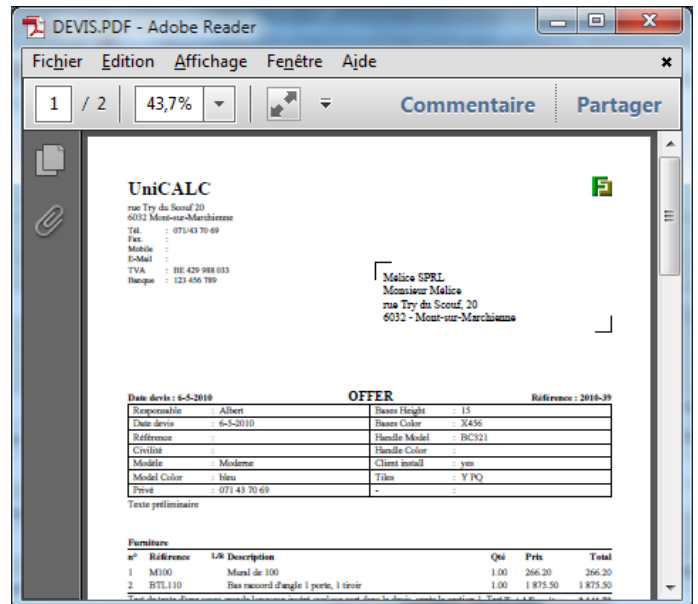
DEVIS.PDF - Adobe Reader

Fichier Edition Affichage Fenêtre Aide

1 / 2 43,7% Commentaire Partager

UniCALC
rue Try du Scouf 20
6032 Mont-sur-Marchienne
Tél. : 071/43 70 69
Fax :
Mobile :
E-Mail :
TVA : BE 429 988 033
Banque : 123 456 789

Mélice SPRL
Monsieur Mélice
rue Try du Scouf, 20
6032 - Mont-sur-Marchienne

Date devis : 6-5-2010
OFFER
Référence : 2010-39

| Responsable | : Albert | Bases Height | : 15 |
|---|---|---|---|
| Date devis | : 6-5-2010 | Bases Color | : X456 |
| Référence | : | Handle Model | : BC321 |
| Civilité | : | Handle Color | : |
| Modèle | : Moderne | Client install | : yes |
| Model Color | : bleu | Tiles | : Y PQ |
| Privé | : 071 43 70 69 | - | : |

Texte préliminaire

Furniture

| n° | Référence | L/R | Description | Qté | Prix | Total |
|---|---|---|---|---|---|---|
| 1 | M100 | | Mural de 100 | 1.00 | 266.20 | 266.20 |
| 2 | BTL110 | | Bas raccord d'angle 1 porte, 1 tiroir | 1.00 | 1 875.50 | 1 875.50 |

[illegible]